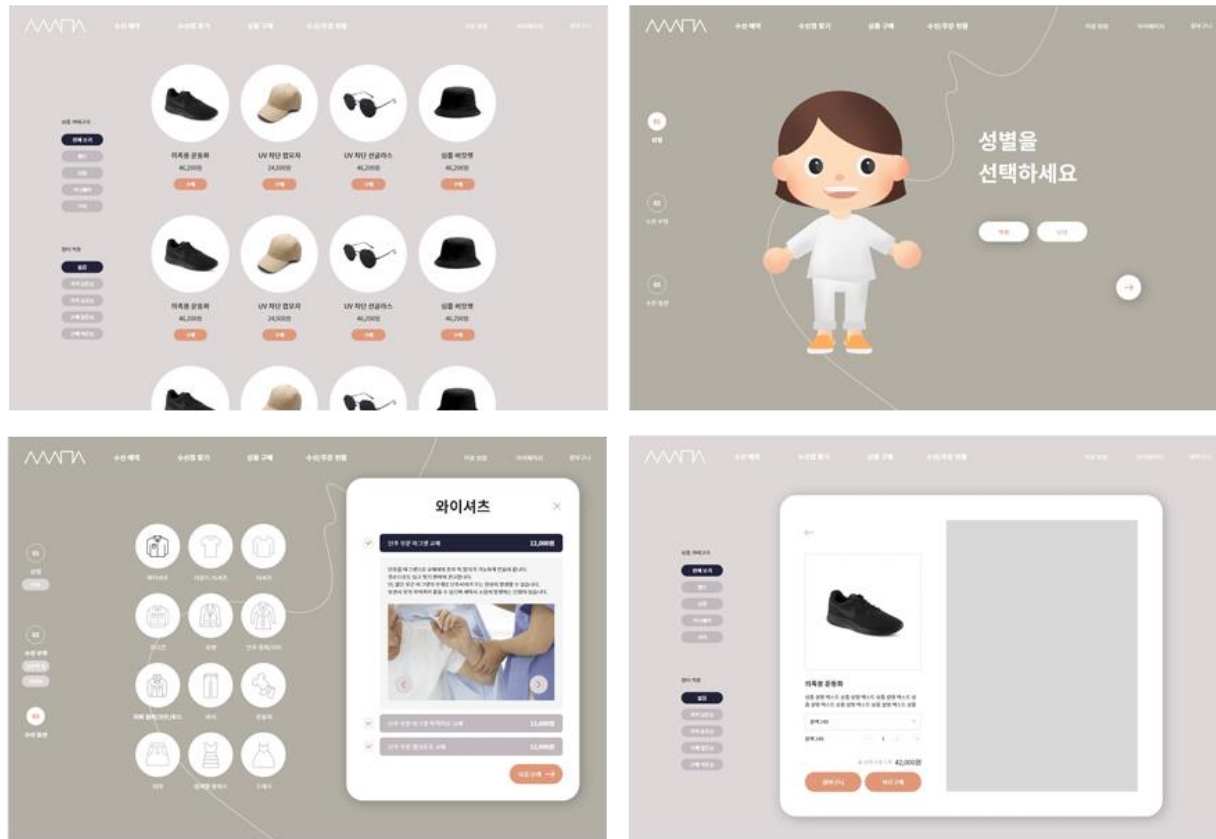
수선 예약 수선법 찾기 상품 구매 수선/주문 현황

상품 카테고리
전체 보기

의족용 운동화
46,200원
구매

UV 차단 캡모자
24,200원
구매

UV 차단 선글라스
46,200원
구매

심플 버킷햇
46,200원
구매

의족용 운동화
46,200원
구매

UV 차단 캡모자
24,200원
구매

UV 차단 선글라스
46,200원
구매

심플 버킷햇
46,200원
구매

수선 예약 수선법 찾기 상품 구매 수선/주문 현황

01
성별

02
수선 부위

03
수선 옵션

성별을
선택하세요

여성 남성

수선 예약 수선법 찾기 상품 구매 수선/주문 현황

01
성별

02
수선 부위

03
수선 옵션

와이셔츠

12,000원

13,000원

12,000원

다음 단계

수선 예약 수선법 찾기 상품 구매 수선/주문 현황

상품 카테고리
전체 보기

의족용 운동화

42,000원

장바구니 바로 구매